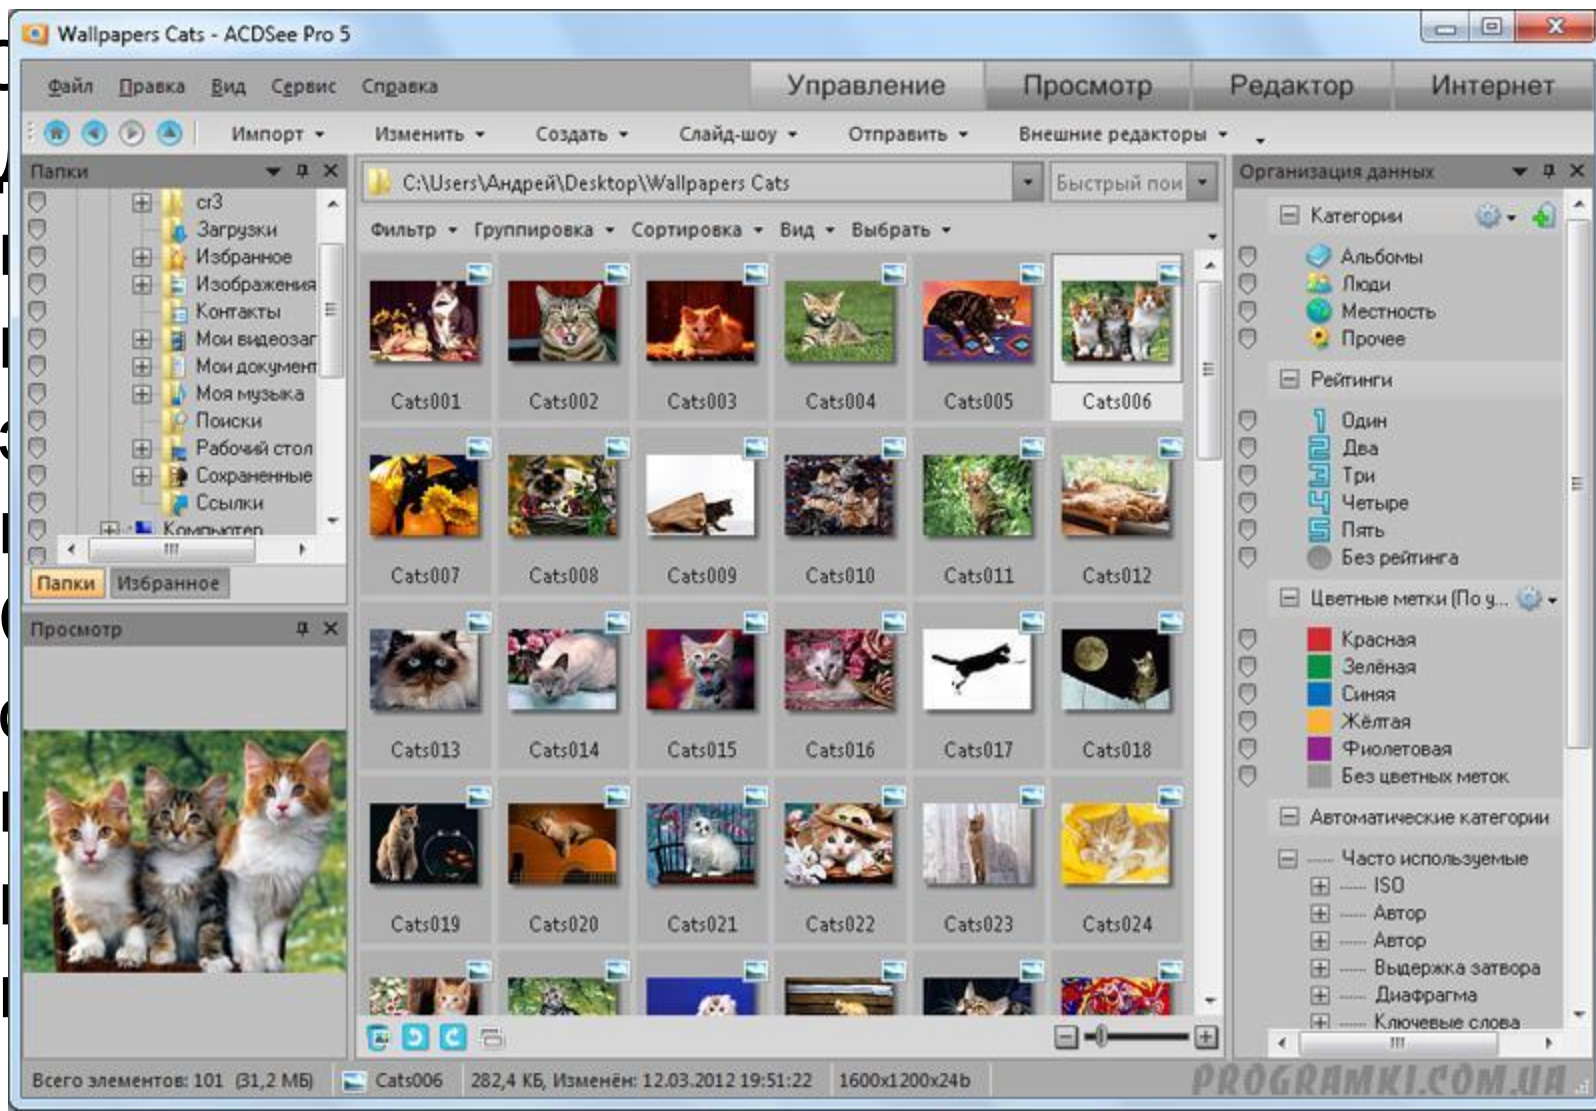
Wallpapers Cats - ACDSee Pro 5

Файл Правка Вид Сервис Справка

Управление Просмотр Редактор Интернет

Импорт Изменить Создать Слайд-шоу Отправить Внешние редакторы

Папки

cr3
Загрузки
Избранное
Изображения
Контакты
Мои видеозап
Мои документ
Моя музыка
Поиски
Рабочий стол
Сохраненные
Ссылки
Компьютер

Папки Избранное

Просмотр

C:\Users\Андрей\Desktop\Wallpapers Cats

Быстрый пои

Фильтр Группировка Сортировка Вид Выбрать

Cats001 Cats002 Cats003 Cats004 Cats005 Cats006
Cats007 Cats008 Cats009 Cats010 Cats011 Cats012
Cats013 Cats014 Cats015 Cats016 Cats017 Cats018
Cats019 Cats020 Cats021 Cats022 Cats023 Cats024

Организация данных

Категории
Альбомы
Люди
Местность
Прочее

Рейтинги
1 Один
2 Два
3 Три
4 Четыре
5 Пять
Без рейтинга

Цветные метки (По у...
Красная
Зелёная
Синяя
Жёлтая
Фиолетовая
Без цветных меток

Автоматические категории
Часто используемые
ISO
Автор
Автор
Выдержка затвора
Диафрагма
Ключевые слова

Всего элементов: 101 (31,2 МБ) Cats006 282,4 КБ, Изменён: 12.03.2012 19:51:22 1600x1200x24b

PROGRAMKI.COM.UA